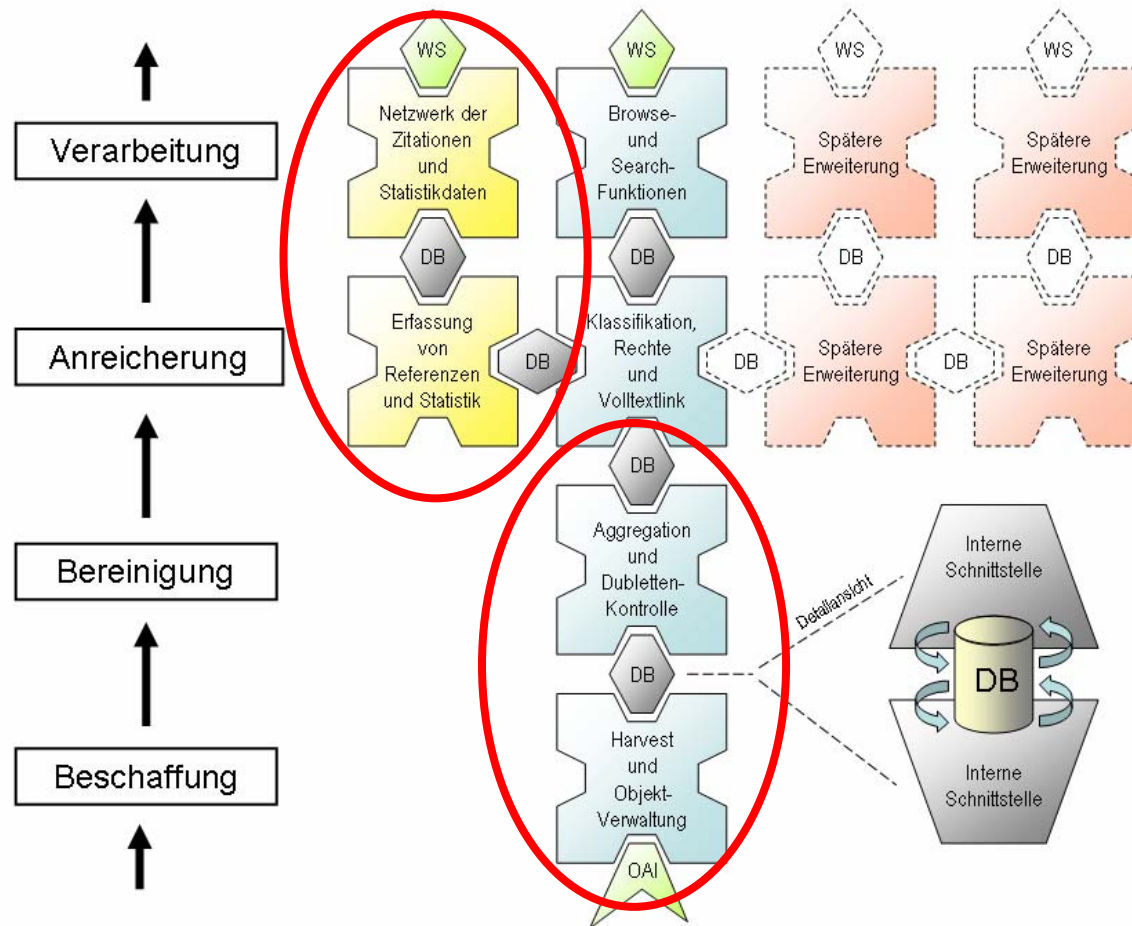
Verarbeitung

Anreicherung

Bereinigung

Beschaffung

WS

Netzwerk der Zitationen und Statistikdaten

DB

Erfassung von Referenzen und Statistik

WS

Browse- und Search-Funktionen

DB

Klassifikation, Rechte und Volltextlink

DB

WS

Spätere Erweiterung

DB

Spätere Erweiterung

DB

WS

Spätere Erweiterung

DB

Spätere Erweiterung

DB

DB

Aggregation und Dubletten-Kontrolle

DB

Harvest und Objekt-Verwaltung

OAI

Detailansicht

Interne Schnittstelle

DB

Interne Schnittstelle